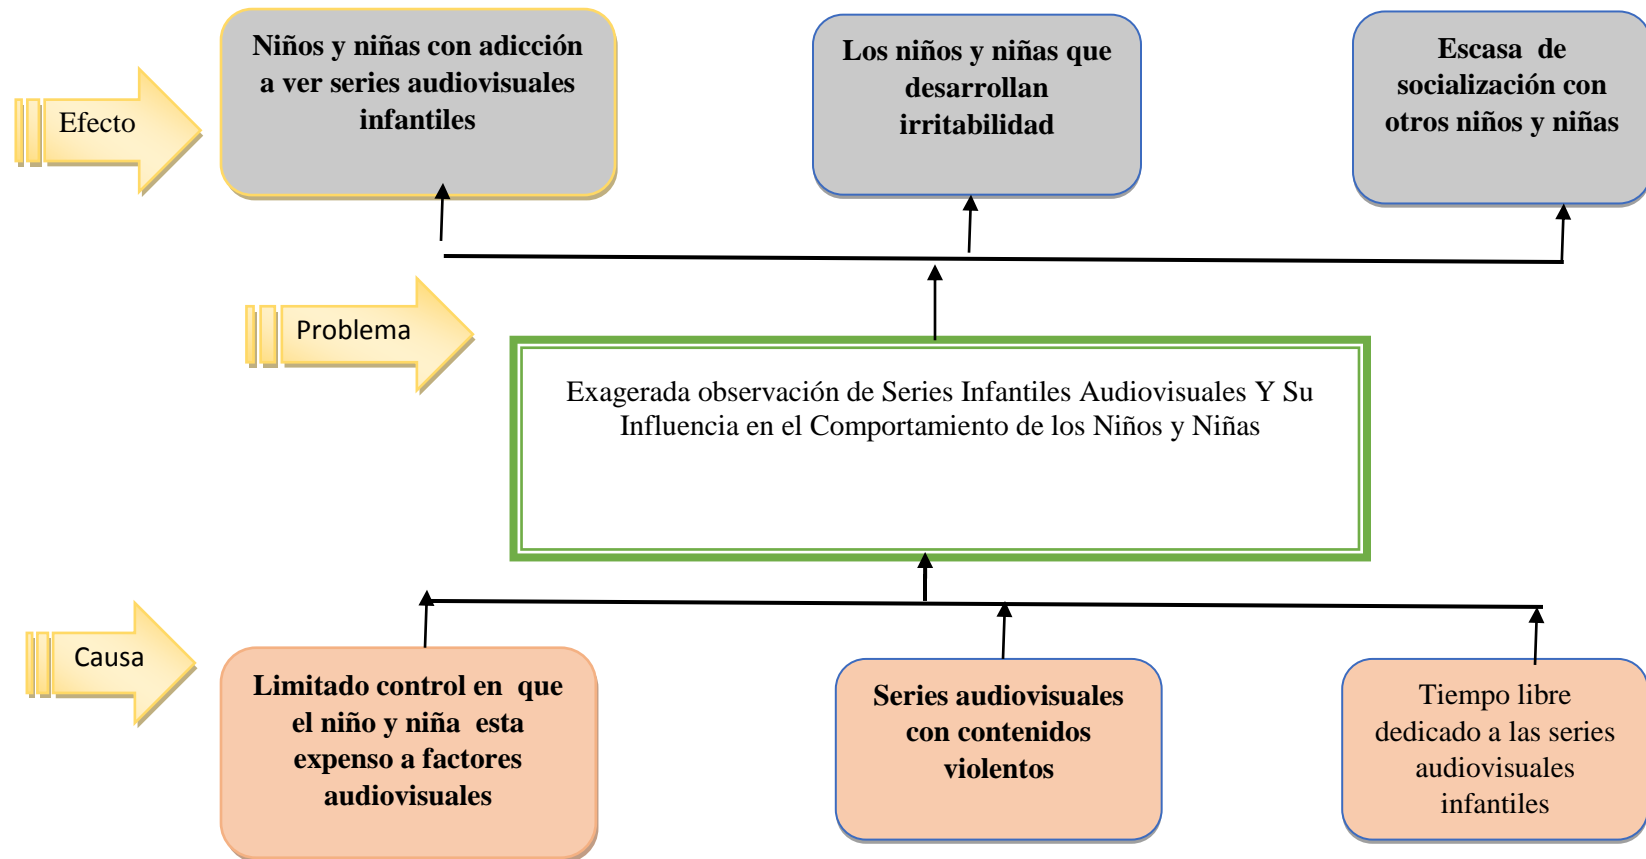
Efecto

Niños y niñas con adicción a ver series audiovisuales infantiles

Los niños y niñas que desarrollan irritabilidad

Escasa de socialización con otros niños y niñas

Problema

Exagerada observación de Series Infantiles Audiovisuales Y Su Influencia en el Comportamiento de los Niños y Niñas

Causa

Limitado control en que el niño y niña esta expenso a factores audiovisuales

Series audiovisuales con contenidos violentos

Tiempo libre dedicado a las series audiovisuales infantiles